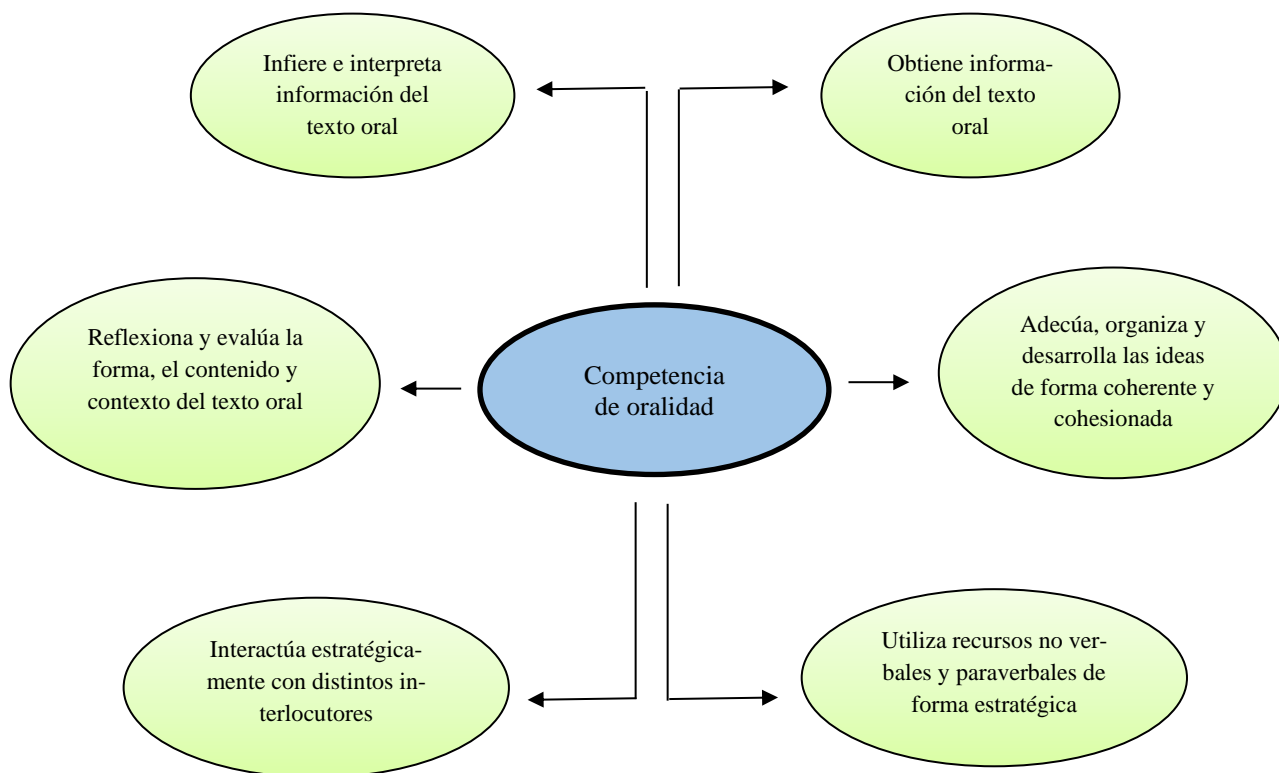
Infiere e interpreta información del texto oral

Obtiene información del texto oral

Reflexiona y evalúa la forma, el contenido y contexto del texto oral

Competencia de oralidad

Adecúa, organiza y desarrolla las ideas de forma coherente y cohesionada

Interactúa estratégicamente con distintos interlocutores

Utiliza recursos no verbales y paraverbales de forma estratégica